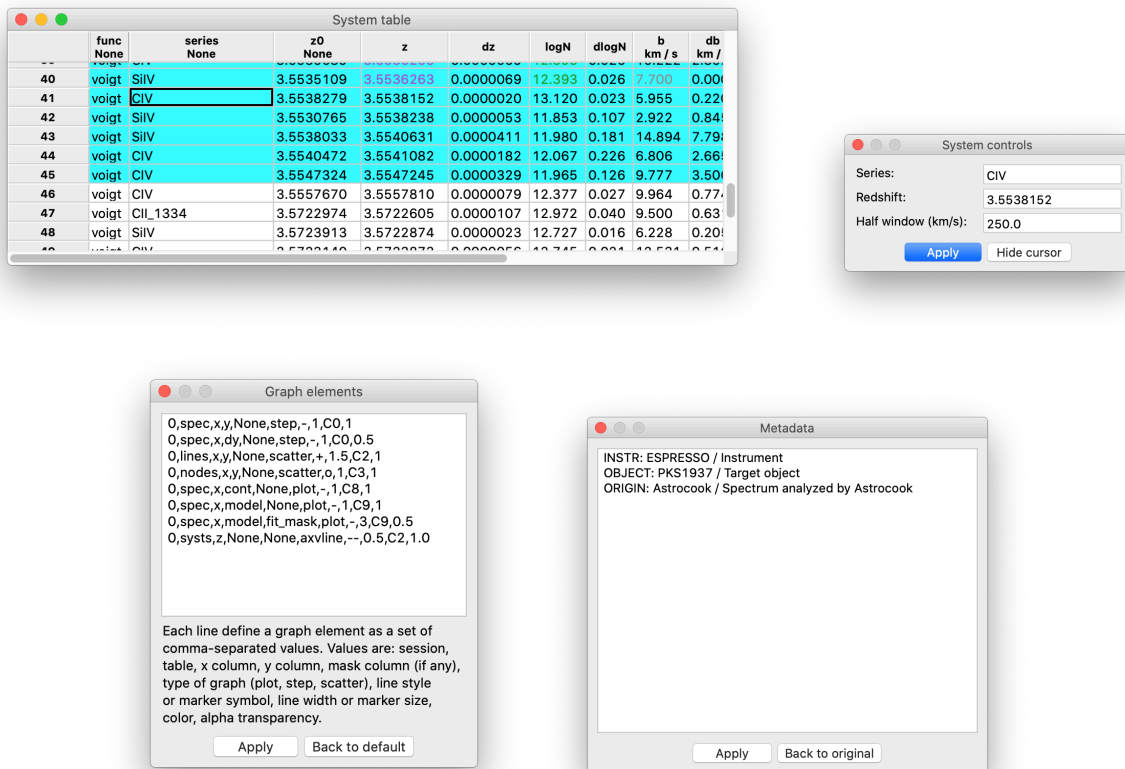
System table

| | func None | series None | z0 None | z | dz | logN | dlogN | b km / s | db km / |
|---|---|---|---|---|---|---|---|---|---|
| 40 | voigt | SiIV | 3.5535109 | 3.5536263 | 0.0000069 | 12.393 | 0.026 | 7.700 | 0.00 |
| 41 | voigt | CIV | 3.5538279 | 3.5538152 | 0.0000020 | 13.120 | 0.023 | 5.955 | 0.22 |
| 42 | voigt | SiIV | 3.5530765 | 3.5538238 | 0.0000053 | 11.853 | 0.107 | 2.922 | 0.84 |
| 43 | voigt | SiIV | 3.5538033 | 3.5540631 | 0.0000411 | 11.980 | 0.181 | 14.894 | 7.79 |
| 44 | voigt | CIV | 3.5540472 | 3.5541082 | 0.0000182 | 12.067 | 0.226 | 6.806 | 2.66 |
| 45 | voigt | CIV | 3.5547324 | 3.5547245 | 0.0000329 | 11.965 | 0.126 | 9.777 | 3.50 |
| 46 | voigt | CIV | 3.5557670 | 3.5557810 | 0.0000079 | 12.377 | 0.027 | 9.964 | 0.77 |
| 47 | voigt | CII_1334 | 3.5722974 | 3.5722605 | 0.0000107 | 12.972 | 0.040 | 9.500 | 0.63 |
| 48 | voigt | SiIV | 3.5723913 | 3.5722874 | 0.0000023 | 12.727 | 0.016 | 6.228 | 0.20 |

System controls
Series: CIV
Redshift: 3.5538152
Half window (km/s): 250.0
Apply
Hide cursor

Graph elements
0,spec,x,y,None,step,-,1,C0,1
0,spec,x,dy,None,step,-,1,C0,0.5
0,lines,x,y,None,scatter,+,1.5,C2,1
0,nodes,x,y,None,scatter,o,1,C3,1
0,spec,x,cont,None,plot,-,1,C8,1
0,spec,x,model,None,plot,-,1,C9,1
0,spec,x,model,fit_mask,plot,-,3,C9,0.5
0,systs,z,None,None,axvline,--,0.5,C2,1.0

Each line define a graph element as a set of comma-separated values. Values are: session, table, x column, y column, mask column (if any), type of graph (plot, step, scatter), line style or marker symbol, line width or marker size, color, alpha transparency.
Apply
Back to default

Metadata
INSTR: ESPRESSO / Instrument
OBJECT: PKS1937 / Target object
ORIGIN: Astrocook / Spectrum analyzed by Astrocook
Apply
Back to original